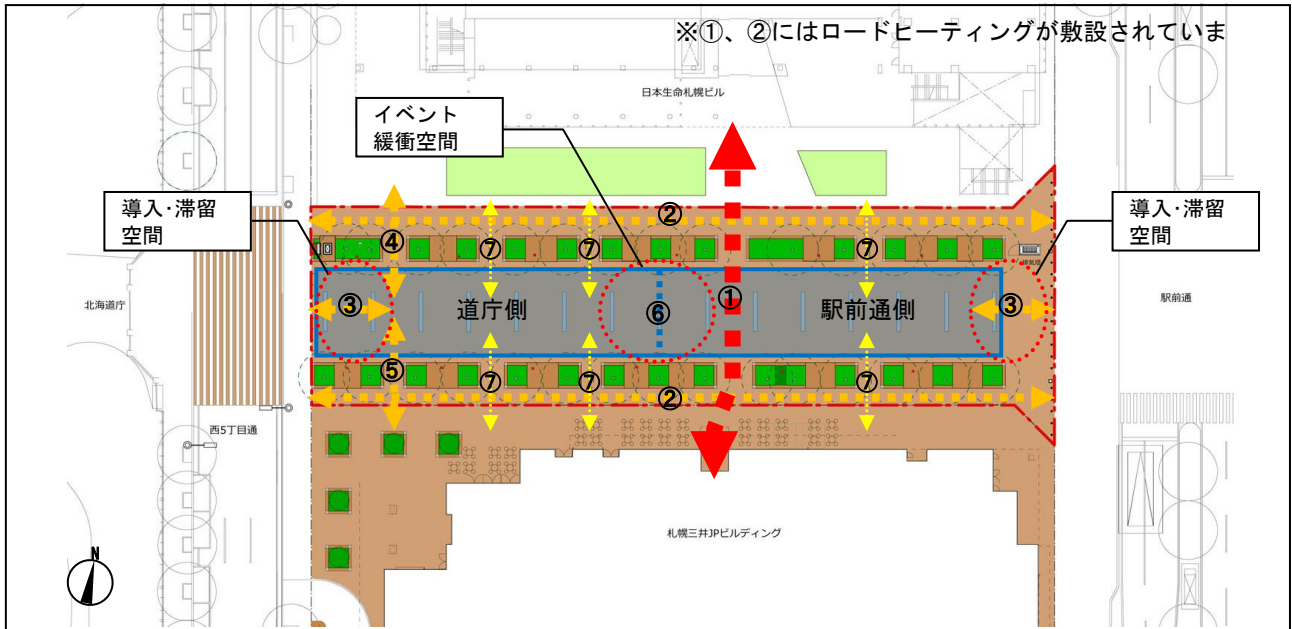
※①、②にはロードヒーティングが敷設されていま

日本生命札幌ビル

イベント
緩衝空間

導入･滞留
空間

導入･滞留
空間

②

④ ⑦ ⑦ ⑦

③ 道庁側 ⑥ ① 駅前通側 ③

⑤ ⑦ ⑦ ⑦

②

北海道庁

駅前通

西5丁目通

札幌三井JPビルディング

N